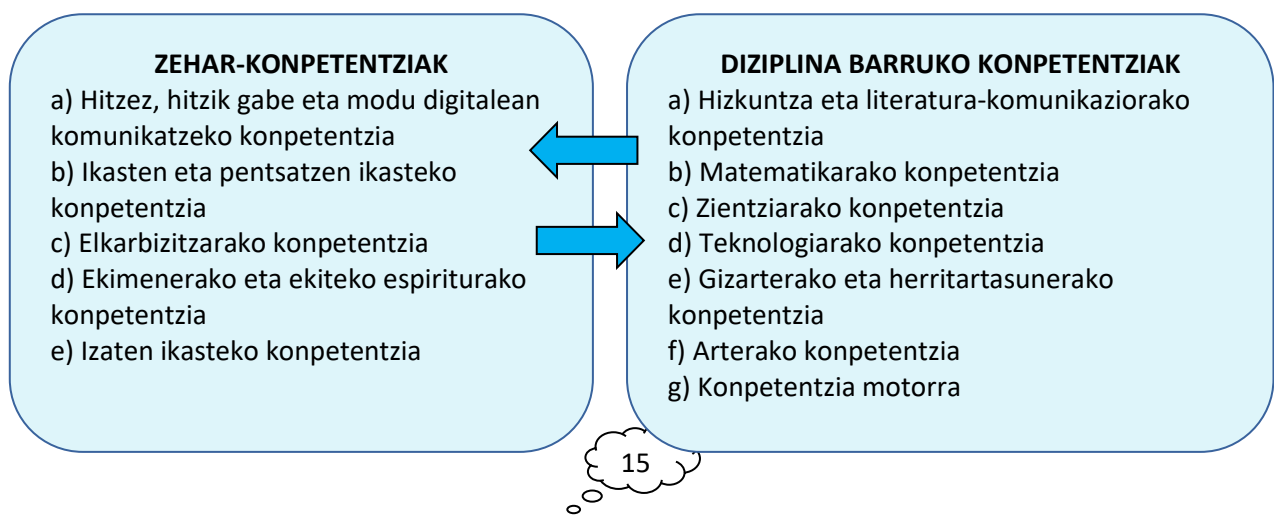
ZEHAR-KONPETENTZIAK
a) Hitzez, hitzik gabe eta modu digitalean komunikatzeko konpetentzia
b) Ikasten eta pentsatzen ikasteko konpetentzia
c) Elkarbizitzarako konpetentzia
d) Ekimenerako eta ekiteko espiriturako konpetentzia
e) Izaten ikasteko konpetentzia

DIZIPLINA BARRUKO KONPETENTZIAK
a) Hizkuntza eta literatura-komunikaziorako konpetentzia
b) Matematikarako konpetentzia
c) Zientziarako konpetentzia
d) Teknologiarako konpetentzia
e) Gizarterako eta herritartasunerako konpetentzia
f) Arterako konpetentzia
g) Konpetentzia motorra

15